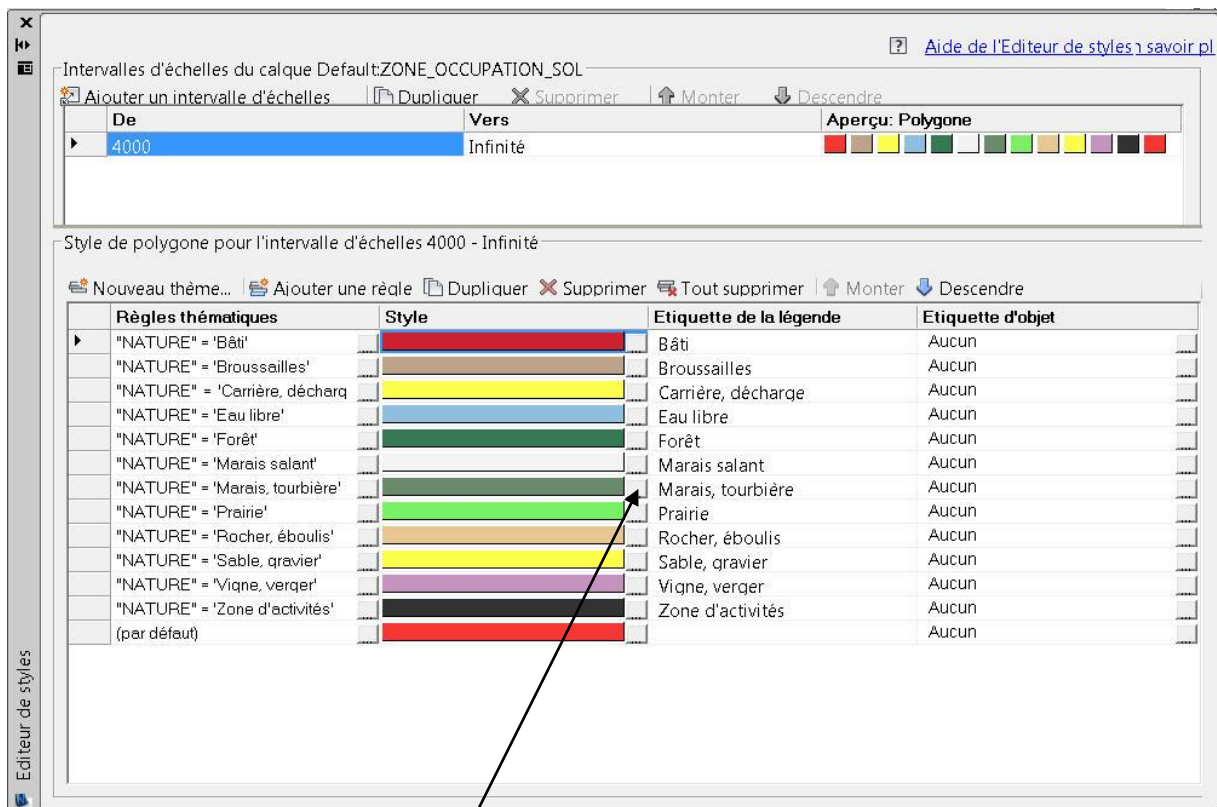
Aide de l'Editeur de styles ı savoir pl

Intervalles d'échelles du calque Default:ZONE_OCCUPATION_SOL

Ajouter un intervalle d'échelles | Dupliquer | Supprimer | Monter | Descendre

| De | Vers | Aperçu: Polygone |
|---|---|---|
| 4000 | Infinité | |

Style de polygone pour l'intervalle d'échelles 4000 - Infinité

Nouveau thème... | Ajouter une règle | Dupliquer | Supprimer | Tout supprimer | Monter | Descendre

| Règles thématiques | Style | Etiquette de la légende | Etiquette d'objet |
|---|---|---|---|
| "NATURE" = 'Bâti' | | Bâti | Aucun |
| "NATURE" = 'Broussailles' | | Broussailles | Aucun |
| "NATURE" = 'Carrière, décharg | | Carrière, décharge | Aucun |
| "NATURE" = 'Eau libre' | | Eau libre | Aucun |
| "NATURE" = 'Forêt' | | Forêt | Aucun |
| "NATURE" = 'Marais salant' | | Marais salant | Aucun |
| "NATURE" = 'Marais, tourbière' | | Marais, tourbière | Aucun |
| "NATURE" = 'Prairie' | | Prairie | Aucun |
| "NATURE" = 'Rocher, éboulis' | | Rocher, éboulis | Aucun |
| "NATURE" = 'Sable, gravier' | | Sable, gravier | Aucun |
| "NATURE" = 'Vigne, verger' | | Vigne, verger | Aucun |
| "NATURE" = 'Zone d'activités' | | Zone d'activités | Aucun |
| (par défaut) | | | Aucun |

Editeur de styles